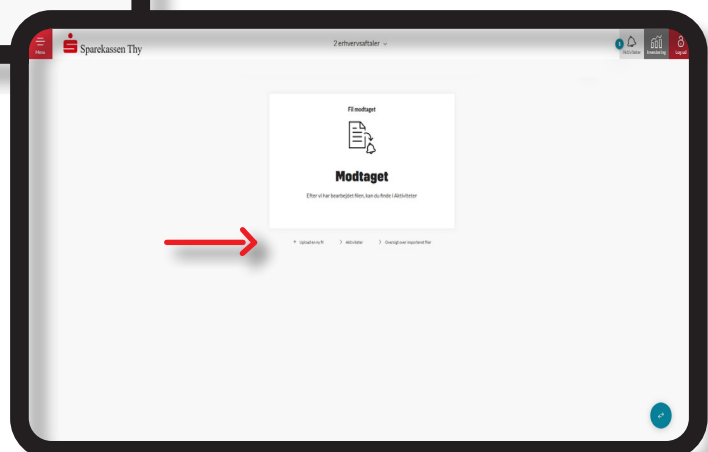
Menu

Sparekassen Thy

2 erhvervsaftaler

1 Notifikationer

Investering

Log ud

Fil modtaget

Modtaget

Efter vi har bearbejdet filen, kan du finde i Aktiviteter

Upload en ny fil

Aktiviteter

Oversigt over importerede filer